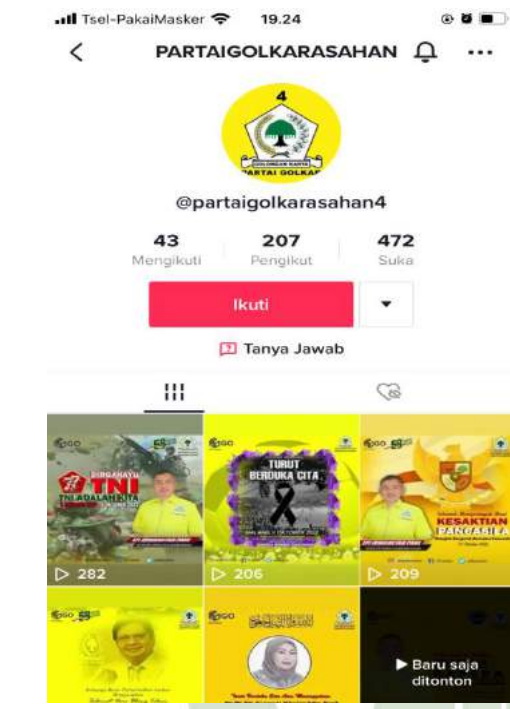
Tsel-PakaiMasker 19.24

PARTAIGOLKARASAHAN

4

GOLONGAN KARYA
PARTAI GOLKAR

@partaigolkarasahan4

43 Mengikuti
207 Pengikut
472 Suka

Ikuti

Tanya Jawab

DIRGAHAYU TNI
TNI ADALAH KITA

282

TURUT BERDUKA CITA

206

KESAKTIAN PANCASILA

209

Baru saja ditonton